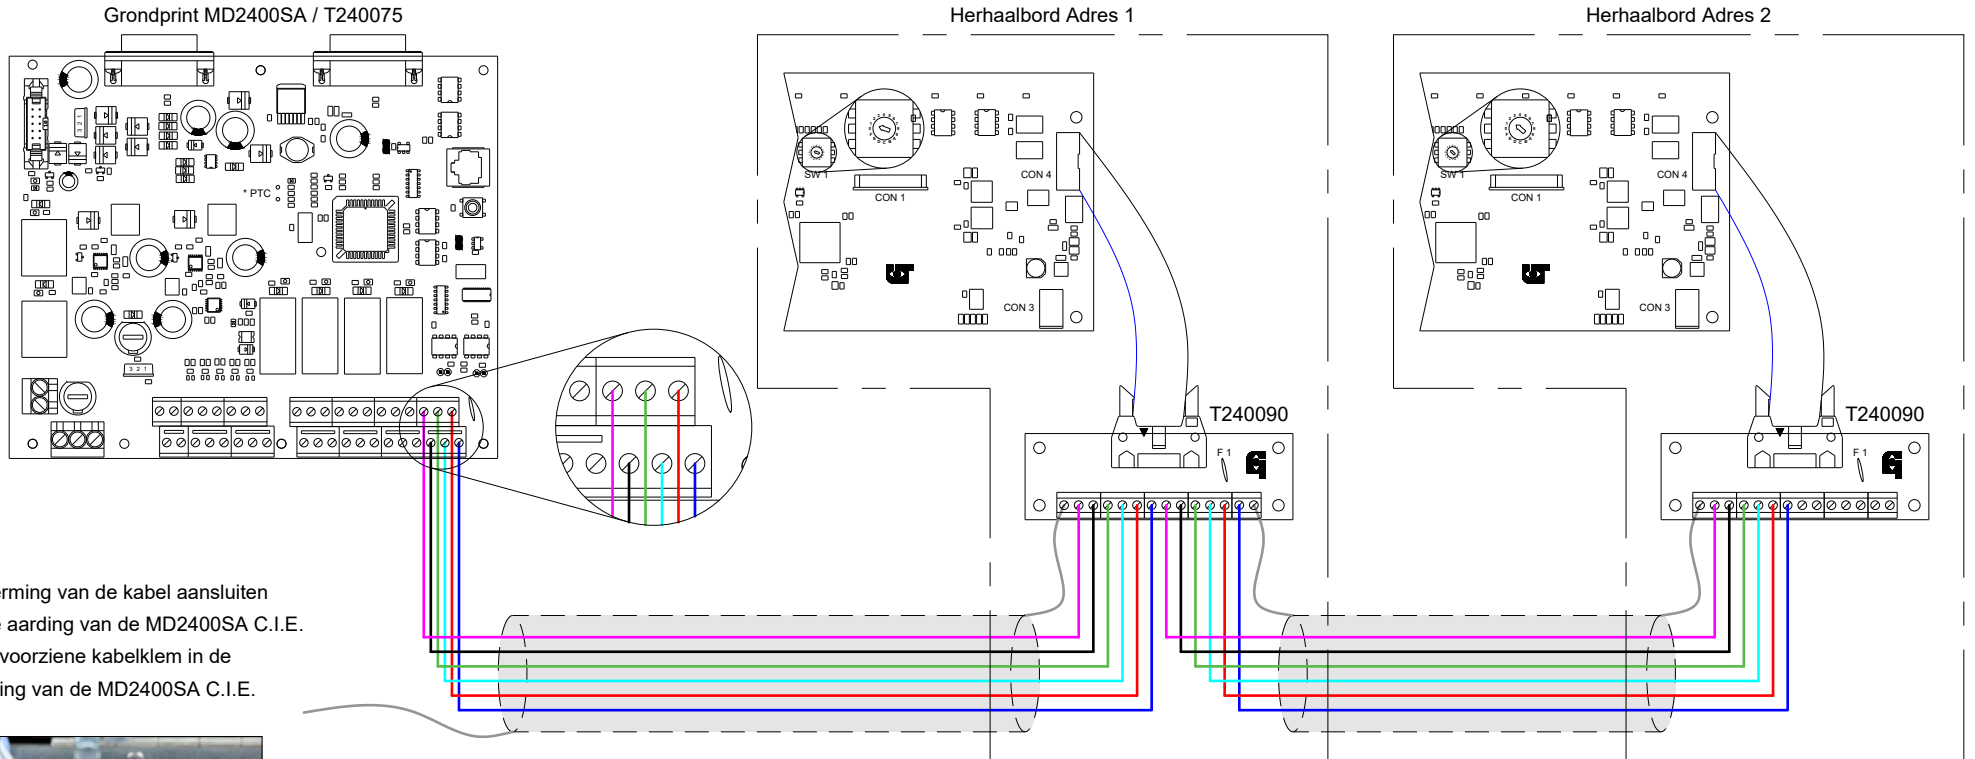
Grondprint MD2400SA / T240075

Herhaalbord Adres 1

Herhaalbord Adres 2

* PTC

SW 1

CON 1

CON 4

CON 3

T240090

F 1

SW 1

CON 1

CON 4

CON 3

T240090

F 1

erming van de kabel aansluiten
e aarding van de MD2400SA C.I.E.
voorziene kabelklem in de
ing van de MD2400SA C.I.E.